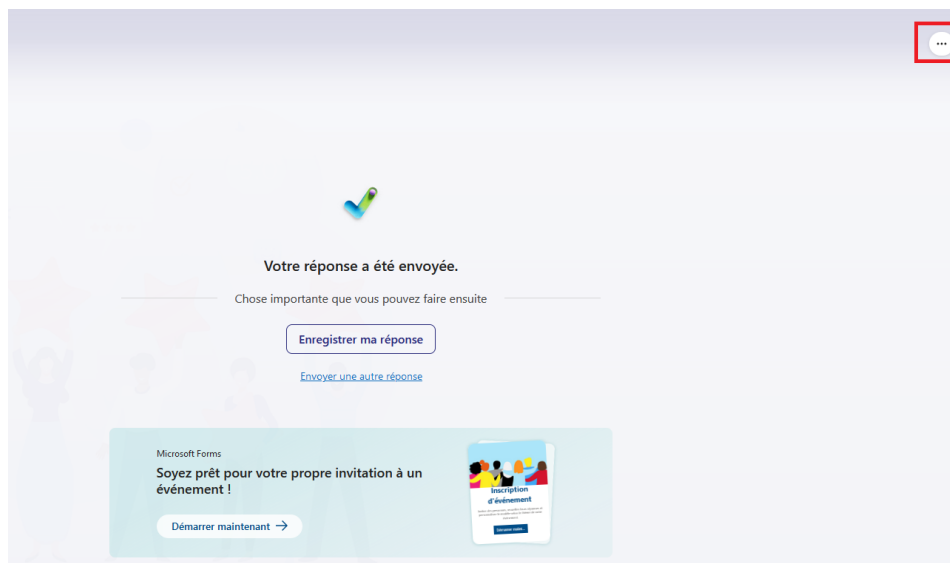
...

Votre réponse a été envoyée.

Chose importante que vous pouvez faire ensuite

Enregistrer ma réponse

Envoyer une autre réponse

Microsoft Forms

Soyez prêt pour votre propre invitation à un événement !

Démarrer maintenant →

Inscription d'événement

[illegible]

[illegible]